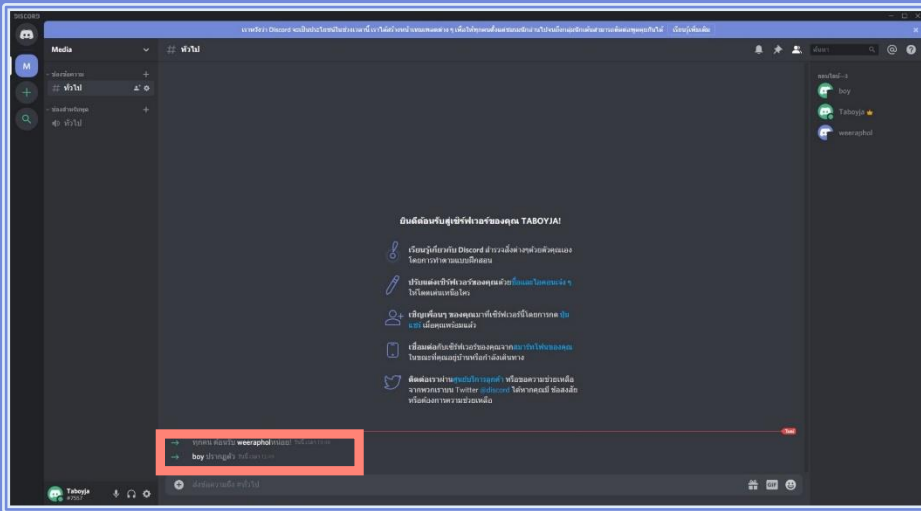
DISCORD

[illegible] Discord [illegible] | เรียนรู้เพิ่มเติม

Media

ช่องข้อความ

# ทั่วไป

ช่องสำหรับพูด

ทั่วไป

# ทั่วไป

ค้นหา

ออนไลน์—3

boy

Taboyja

weeraphol

ยินดีต้อนรับสู่เซิร์ฟเวอร์ของคุณ TABOYJA!

เรียนรู้เกี่ยวกับ Discord สำรวจสิ่งต่างๆด้วยตัวคุณเอง โดยการทำตามแบบฝึกสอน

ปรับแต่งเซิร์ฟเวอร์ของคุณด้วยชื่อและไอคอนเจ๋ง ๆ ให้โดดเด่นเหนือใคร

เชิญเพื่อนๆ ของคุณมาที่เซิร์ฟเวอร์นี้โดยการกด ปุ่มแชร์ เมื่อคุณพร้อมแล้ว

เชื่อมต่อกับเซิร์ฟเวอร์ของคุณจากแอปพลิเคชั่นของคุณ ในขณะที่คุณอยู่บ้านหรือกำลังเดินทาง

ติดต่อเราผ่านศูนย์บริการลูกค้า หรือขอความช่วยเหลือจากพวกเราบน Twitter @discord ได้หากคุณมีข้อสงสัยหรือต้องการความช่วยเหลือ

ใหม่

ทุกคน ต้อนรับ weeraphol ค่ะ! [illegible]

boy ปรากฏตัว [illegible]

Taboyja
#7557

ส่งข้อความถึง #ทั่วไป

GIF